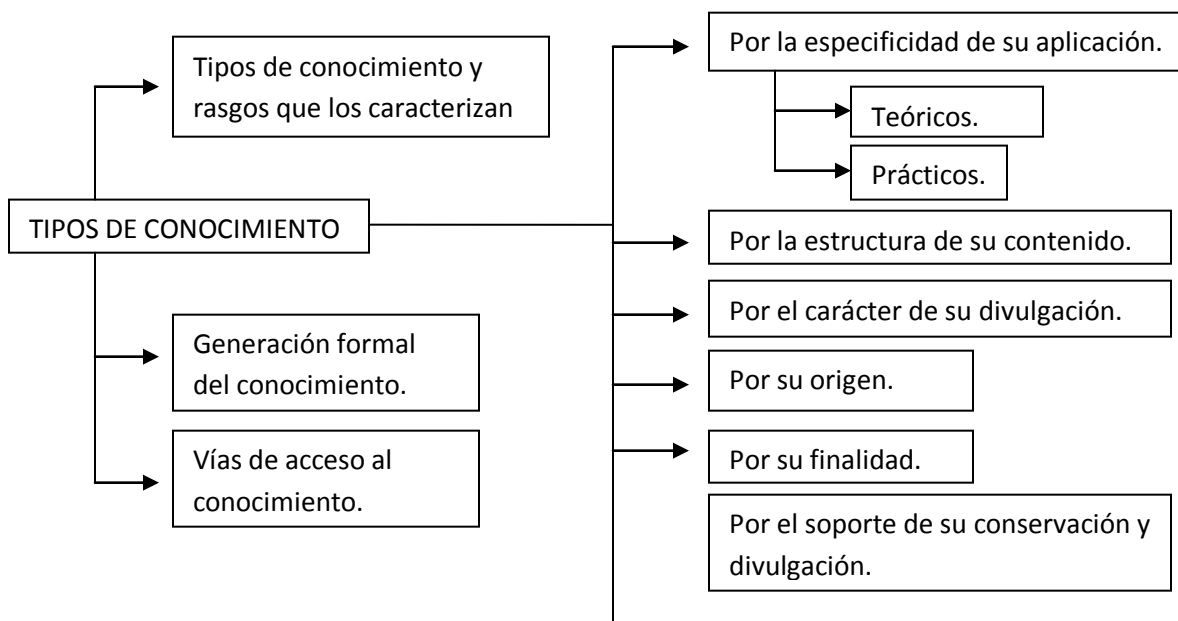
TIPOS DE CONOCIMIENTO

Tipos de conocimiento y rasgos que los caracterizan

Generación formal del conocimiento.

Vías de acceso al conocimiento.

Por la especificidad de su aplicación.

Teóricos.

Prácticos.

Por la estructura de su contenido.

Por el carácter de su divulgación.

Por su origen.

Por su finalidad.

Por el soporte de su conservación y divulgación.